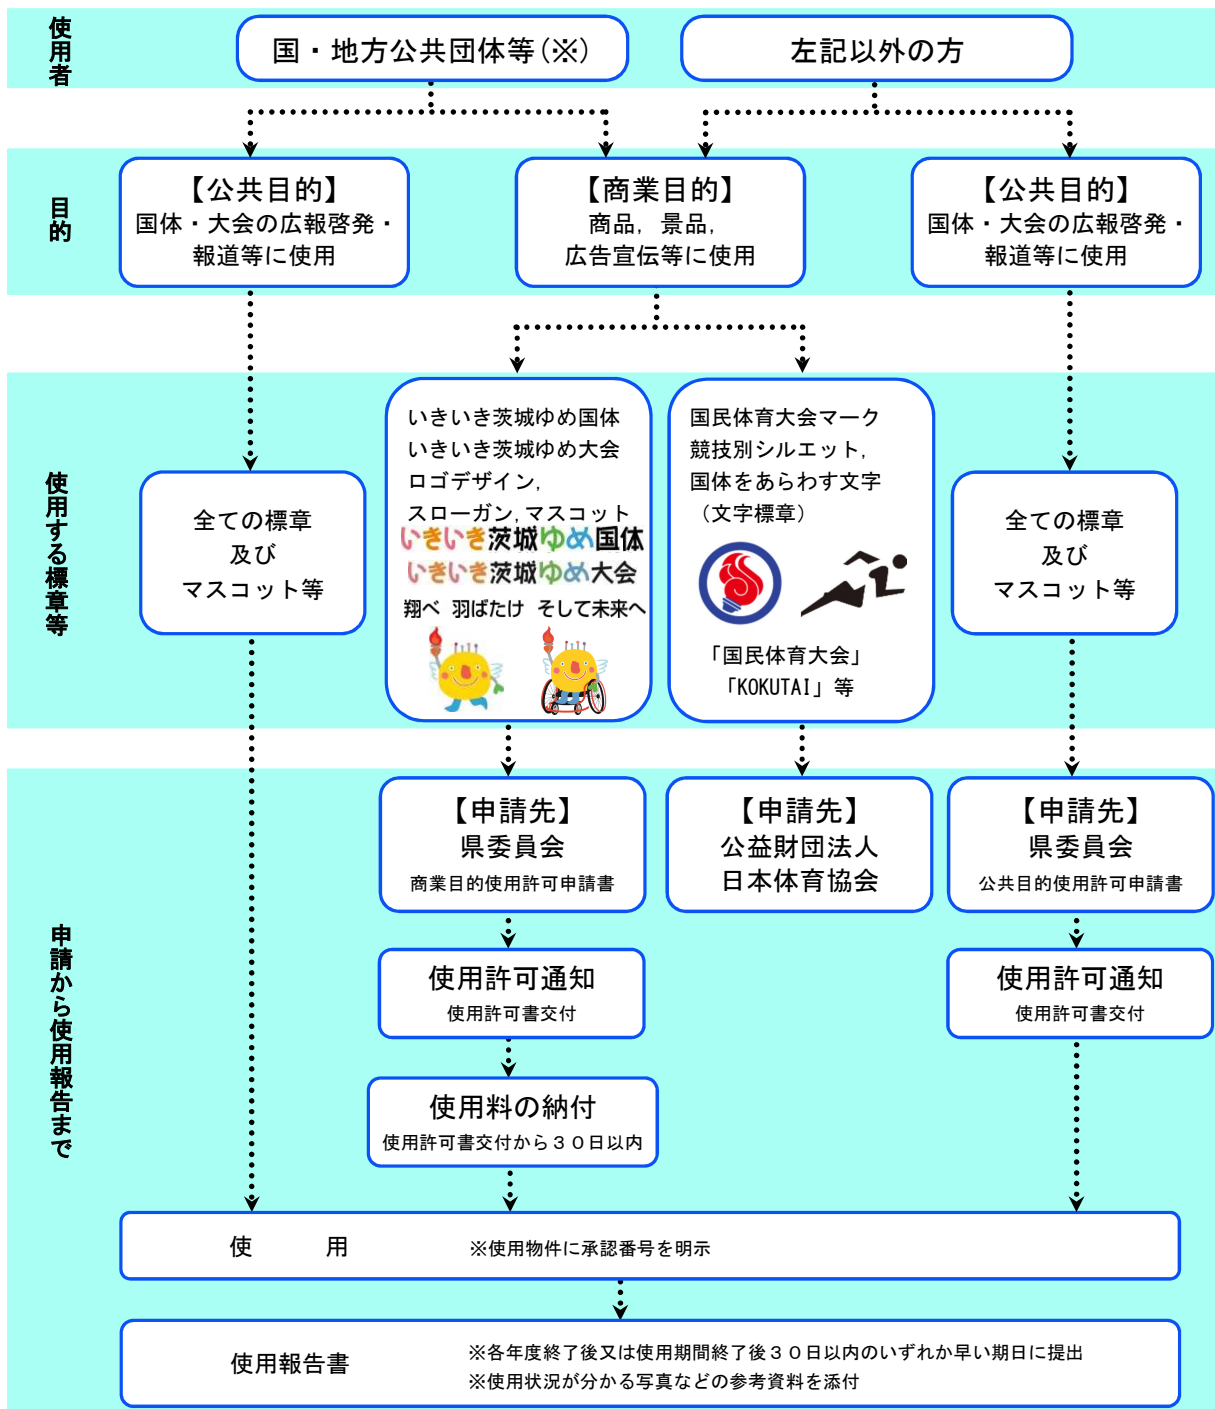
使用者

国・地方公共団体等（※）

左記以外の方

目的

【公共目的】
国体・大会の広報啓発・報道等に使用

【商業目的】
商品，景品，
広告宣伝等に使用

【公共目的】
国体・大会の広報啓発・報道等に使用

使用する標章等

全ての標章
及び
マスコット等

いきいき茨城ゆめ国体
いきいき茨城ゆめ大会
ロゴデザイン，
スローガン，マスコット
いきいき茨城ゆめ国体
いきいき茨城ゆめ大会
翔べ 羽ばたけ そして未来へ

国民体育大会マーク
競技別シルエット，
国体をあらわす文字
（文字標章）

「国民体育大会」
「KOKUTAI」等

全ての標章
及び
マスコット等

申請から使用報告まで

【申請先】
県委員会
商業目的使用許可申請書

【申請先】
公益財団法人
日本体育協会

【申請先】
県委員会
公共目的使用許可申請書

使用許可通知
使用許可書交付

使用許可通知
使用許可書交付

使用料の納付
使用許可書交付から３０日以内

使　　用　　※使用物件に承認番号を明示

使用報告書　※各年度終了後又は使用期間終了後３０日以内のいずれか早い期日に提出
※使用状況が分かる写真などの参考資料を添付